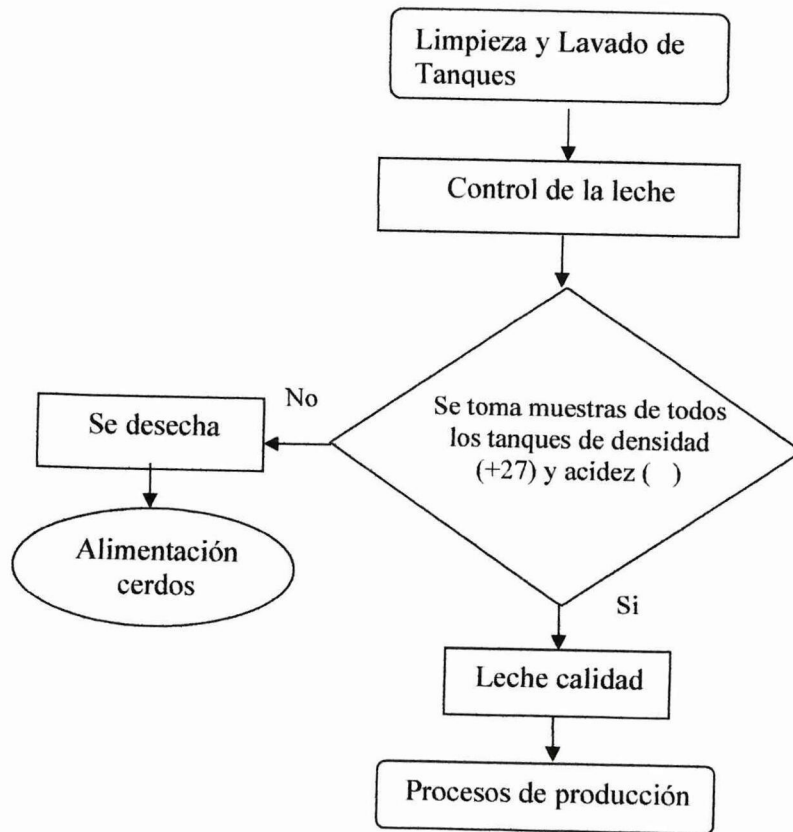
Limpieza y Lavado de Tanques

Control de la leche

Se toma muestras de todos los tanques de densidad (+27) y acidez (   )

No

Se desecha

Alimentación cerdos

Si

Leche calidad

Procesos de producción